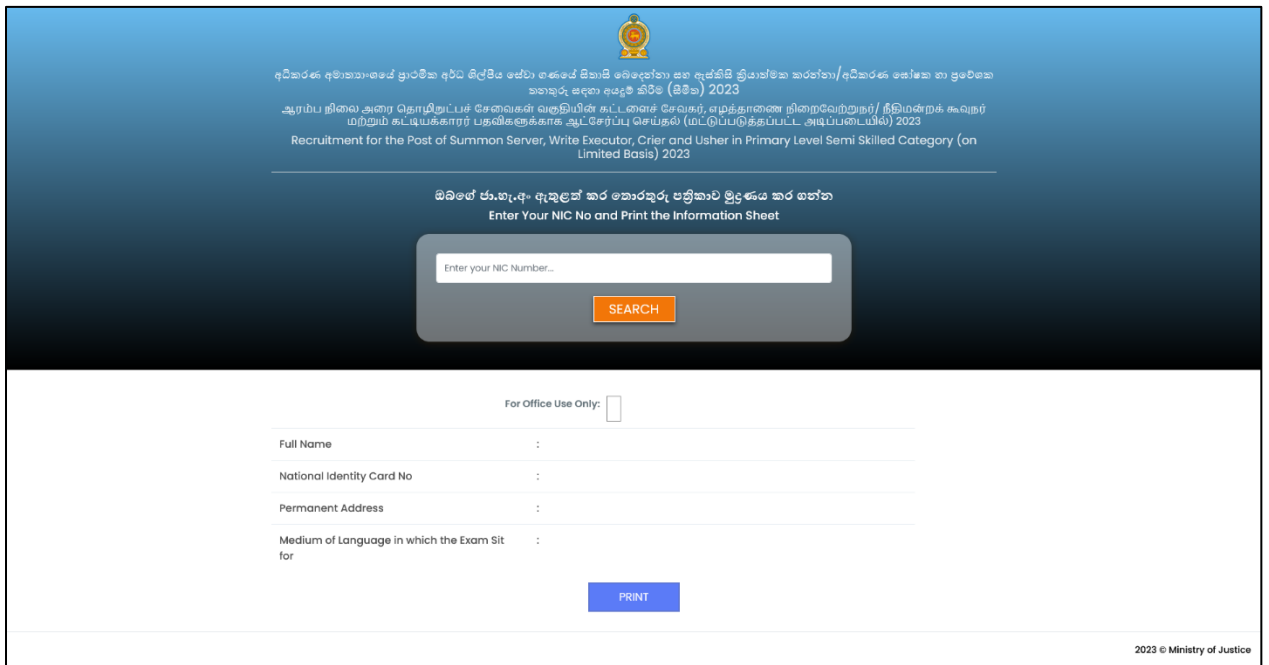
අධිකරණ අමාත්‍යාංශයේ ප්‍රාථමික අර්ධ ශිල්පීය සේවා ශ්‍රේණියේ සිතාසි බෙදන්නා සහ ඇස්කිසි ක්‍රියාත්මක කරන්නා/අධිකරණ ඝෝෂක හා ප්‍රවේශක තනතුරු සඳහා බඳවා ගැනීම (සීමිත) 2023

ஆரம்ப நிலை அரை தொழிநுட்பச் சேவைகள் வகுதியின் கட்டளைச் சேவகர், எழுத்தாணை நிறைவேற்றுநர்/ நீதிமன்றக் கூவுநர் மற்றும் கட்டியக்காரர் பதவிகளுக்காக ஆட்சேர்ப்பு செய்தல் (மட்டுப்படுத்தப்பட்ட அடிப்படையில்) 2023

Recruitment for the Post of Summon Server, Write Executor, Crier and Usher in Primary Level Semi Skilled Category (on Limited Basis) 2023

ඔබගේ ජා.හැ.අං ඇතුළත් කර තොරතුරු පත්‍රිකාව මුද්‍රණය කර ගන්න
Enter Your NIC No and Print the Information Sheet

Enter your NIC Number...

SEARCH

For Office Use Only:

| | |
|---|---|
| Full Name | : |
| National Identity Card No | : |
| Permanent Address | : |
| Medium of Language in which the Exam Sit for | : |

PRINT

2023 © Ministry of Justice